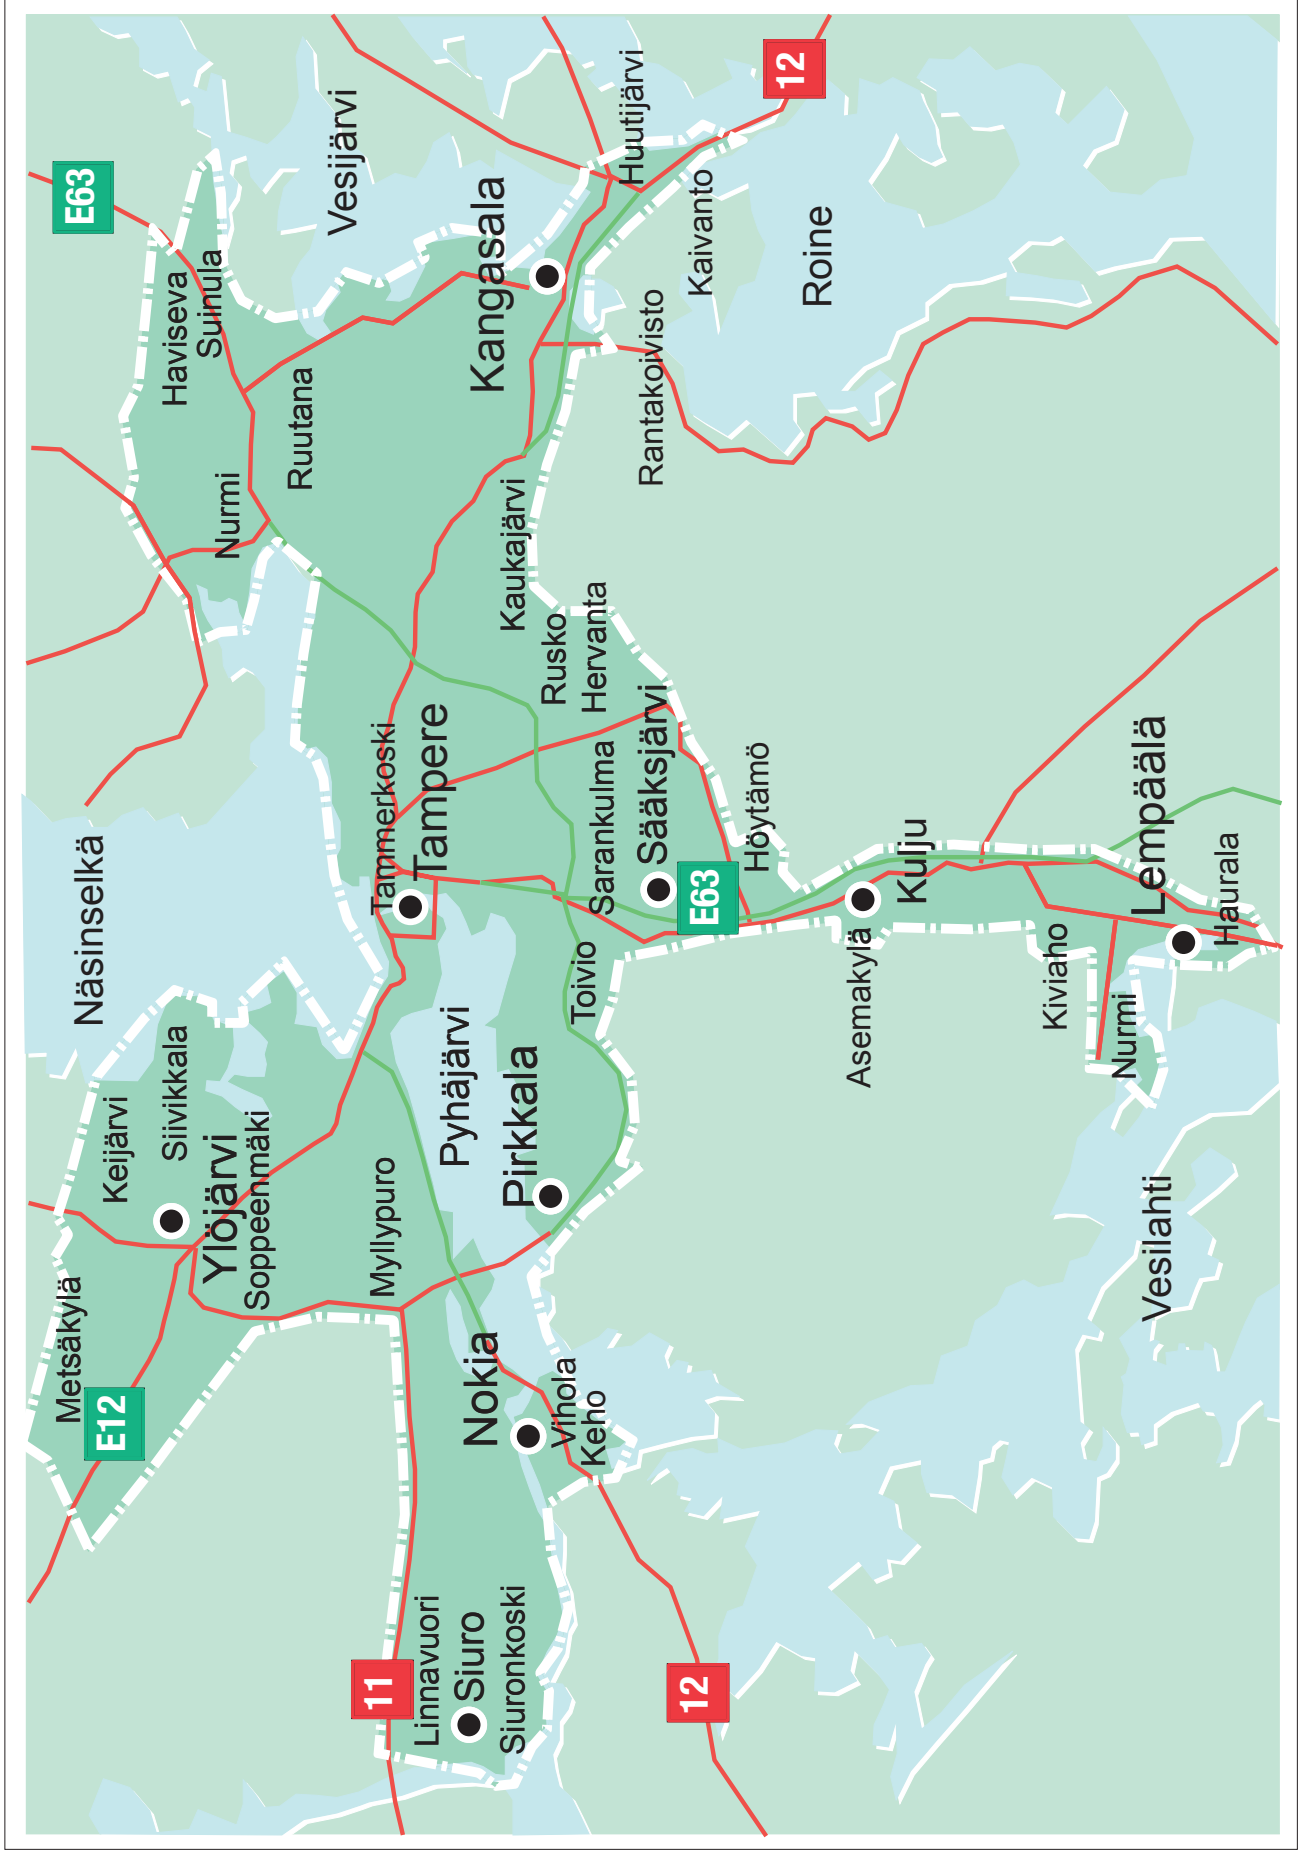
12
E63
Vesijärvi
Huutijärvi
Kangasala
Kaivanto
Roine
Haviseva
Suinula
Ruutana
Rantakoivisto
Nurmi
Kaukajärvi
Rusko
Hervanta
Tammerkoski
Tampere
Sääksjärvi
Höytämö
Sarankulma
E63
Kulju
Lempäälä
Haurala
Näsinselkä
Toivio
Asemakylä
Kiviaho
Nurmi
Keijärvi
Siivikkala
Ylöjärvi
Soppeenmäki
Myllypuro
Pyhäjärvi
Pirkkala
Vesilahti
Metsäkylä
E12
Nokia
Vihola
Keho
11
Linnavuori
Siuro
Siuronkoski
12